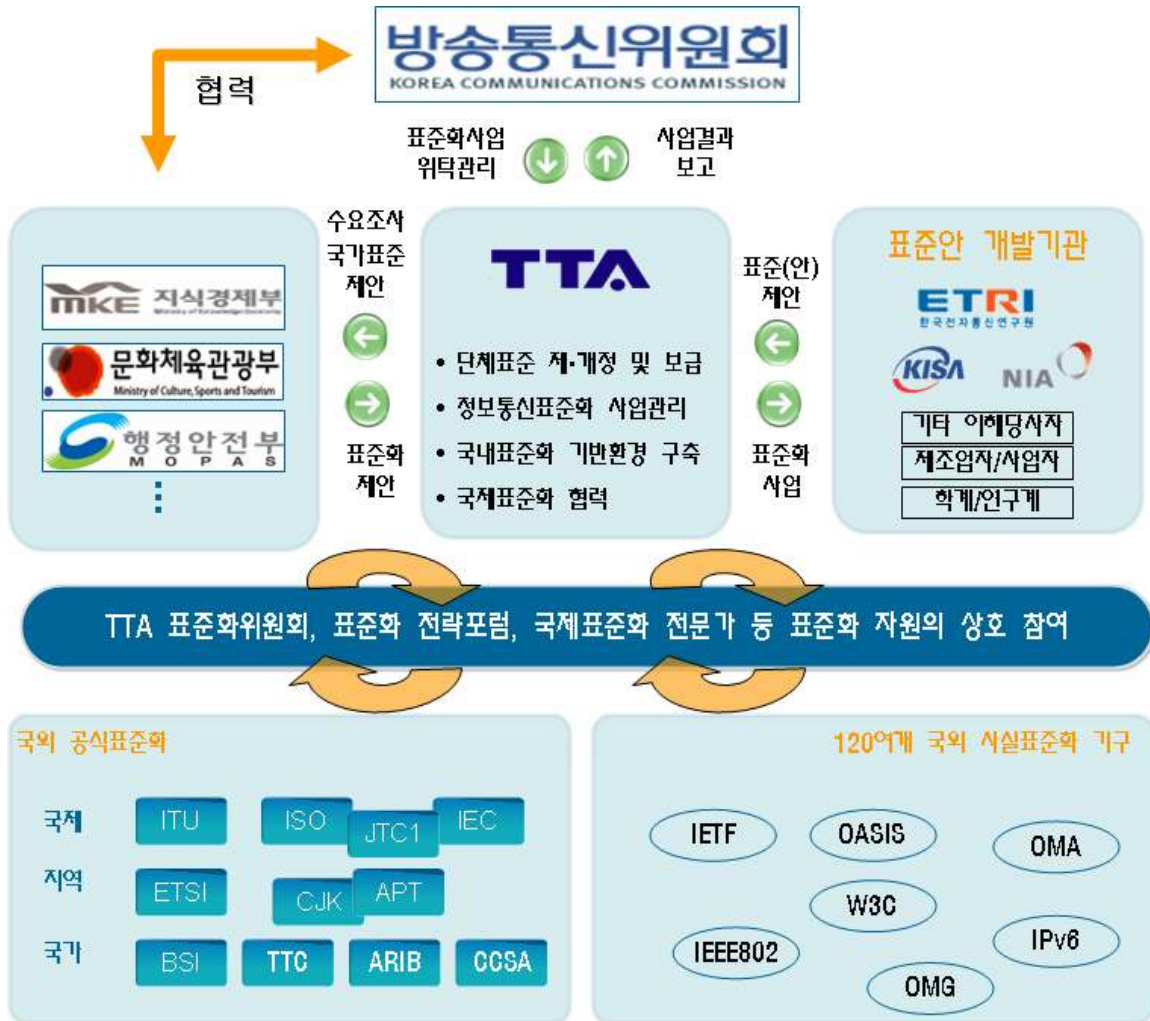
방송통신위원회
KOREA COMMUNICATIONS COMMISSION

협력

표준화사업 위탁관리

사업결과 보고

MKE 지식경제부
Ministry of Knowledge Economy

문화체육관광부
Ministry of Culture, Sports and Tourism

행정안전부
MOPAS

⋮

수요조사 국가표준 제안

표준화 제안

TTA

• 단체표준 제·개정 및 보급
• 정보통신표준화 사업관리
• 국내표준화 기반환경 구축
• 국제표준화 협력

표준(안) 제안

표준화 사업

표준안 개발기관

ETRI
한국전자통신연구원

KISA

NIA

기타 이해당사자

제조업자/사업자

학계/연구계

TTA 표준화위원회, 표준화 전략포럼, 국제표준화 전문가 등 표준화 자원의 상호 참여

국외 공식표준화

국제 ITU ISO JTC1 IEC

지역 ETSI CJK APT

국가 BSI TTC ARIB CCSA

120여개 국외 사실표준화 기구

IETF OASIS OMA

W3C

IEEE802 IPv6

OMG